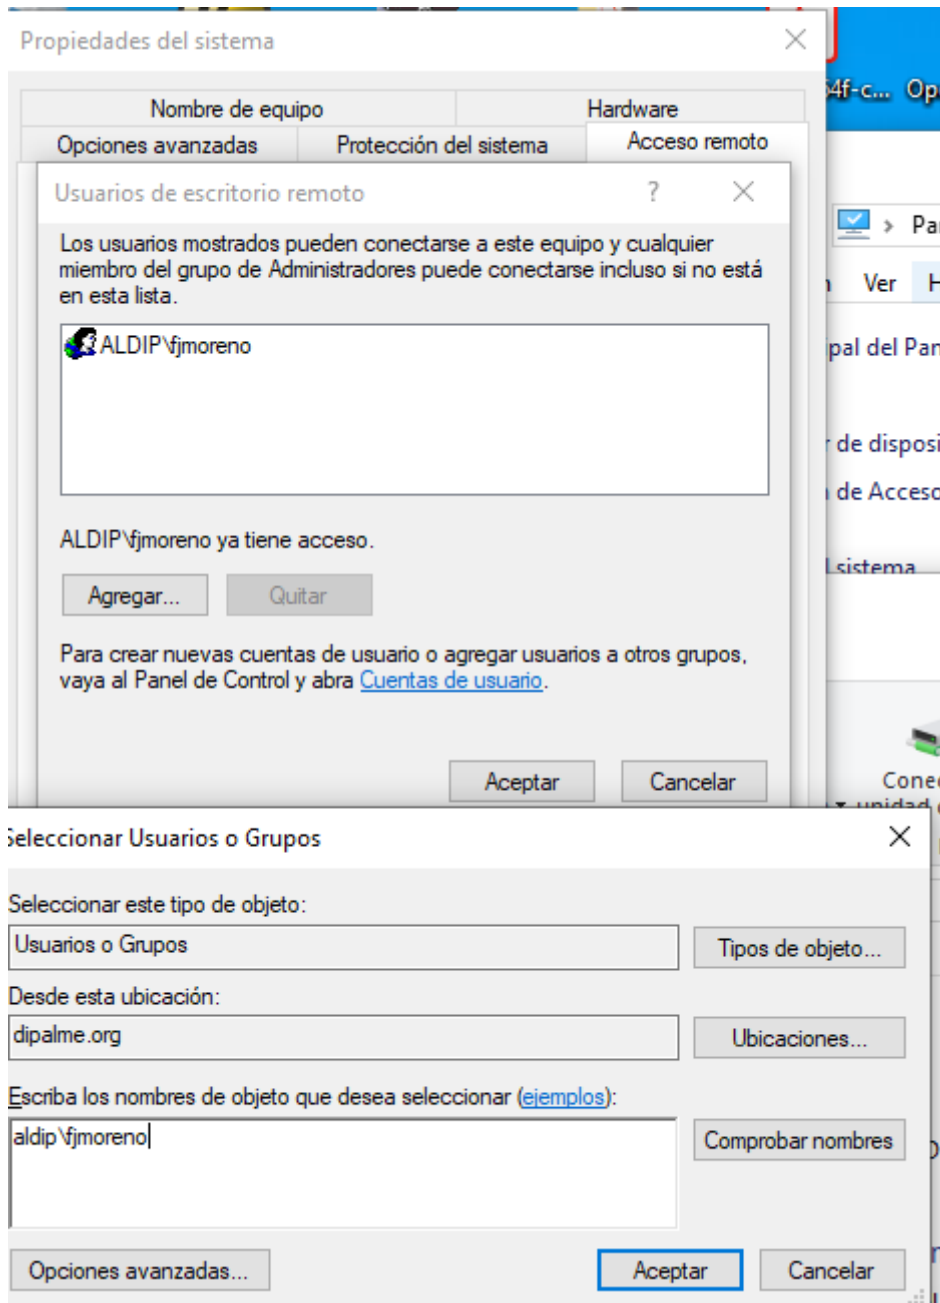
Propiedades del sistema

Nombre de equipo
Hardware
Opciones avanzadas
Protección del sistema
Acceso remoto

Usuarios de escritorio remoto
?

Los usuarios mostrados pueden conectarse a este equipo y cualquier miembro del grupo de Administradores puede conectarse incluso si no está en esta lista.

ALDIP\fjmoreno

ALDIP\fjmoreno ya tiene acceso.

Agregar...
Quitar

Para crear nuevas cuentas de usuario o agregar usuarios a otros grupos, vaya al Panel de Control y abra Cuentas de usuario.

Aceptar
Cancelar

4f-c... Op
Par
Ver
pal del Par
de disposi
de Acceso
sistema
Cone
unidad

Seleccionar Usuarios o Grupos

Seleccionar este tipo de objeto:
Usuarios o Grupos
Tipos de objeto...
Desde esta ubicación:
dipalme.org
Ubicaciones...
Escriba los nombres de objeto que desea seleccionar (ejemplos):
aldip\fjmoreno
Comprobar nombres

Opciones avanzadas...
Aceptar
Cancelar